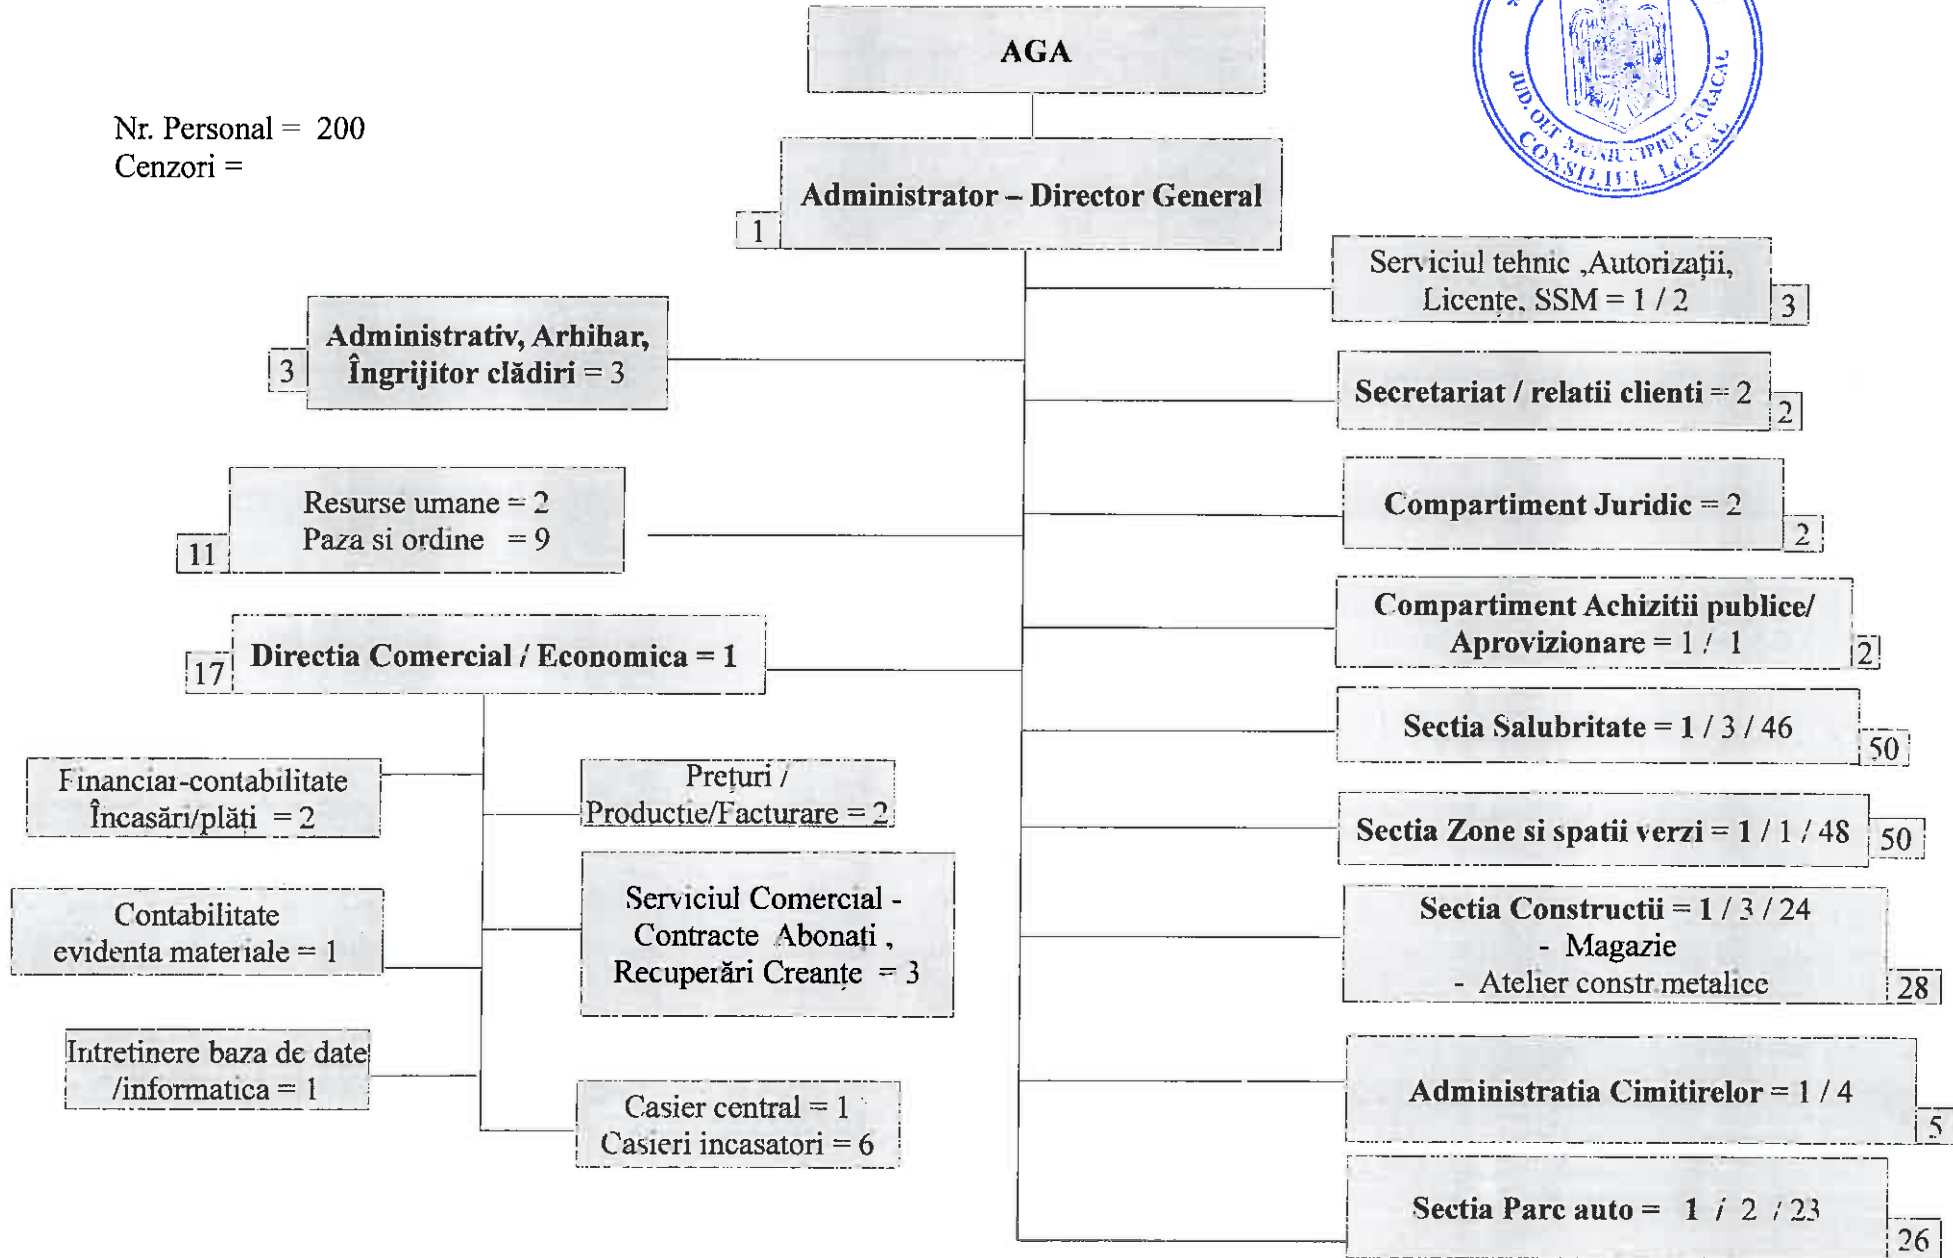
AGA

Nr. Personal = 200
Cenzori =

Administrator – Director General
1

JUD. OLT MUNICIPIUL CARACAL CONSILIUL LOCAL

Serviciul tehnic ,Autorizații, Licențe, SSM = 1 / 2
3

Administrativ, Arhibar, Îngrijitor clădiri = 3
3

Secretariat / relatii clienti = 2
2

Resurse umane = 2
Paza si ordine = 9
11

Compartiment Juridic = 2
2

Compartiment Achizitii publice/ Aprovizionare = 1 / 1
2

Directia Comercial / Economica = 1
17

Sectia Salubritate = 1 / 3 / 46
50

Financiar-contabilitate Încasări/plăți = 2

Prețuri / Productie/Facturare = 2

Sectia Zone si spatii verzi = 1 / 1 / 48
50

Contabilitate evidenta materiale = 1

Serviciul Comercial - Contracte Abonati , Recuperări Creanțe = 3

Sectia Constructii = 1 / 3 / 24
- Magazie
- Atelier constr.metalice
28

Intretinere baza de date /informatica = 1

Casier central = 1
Casieri incasatori = 6

Administratia Cimitirelor = 1 / 4
5

Sectia Parc auto = 1 / 2 / 23
26